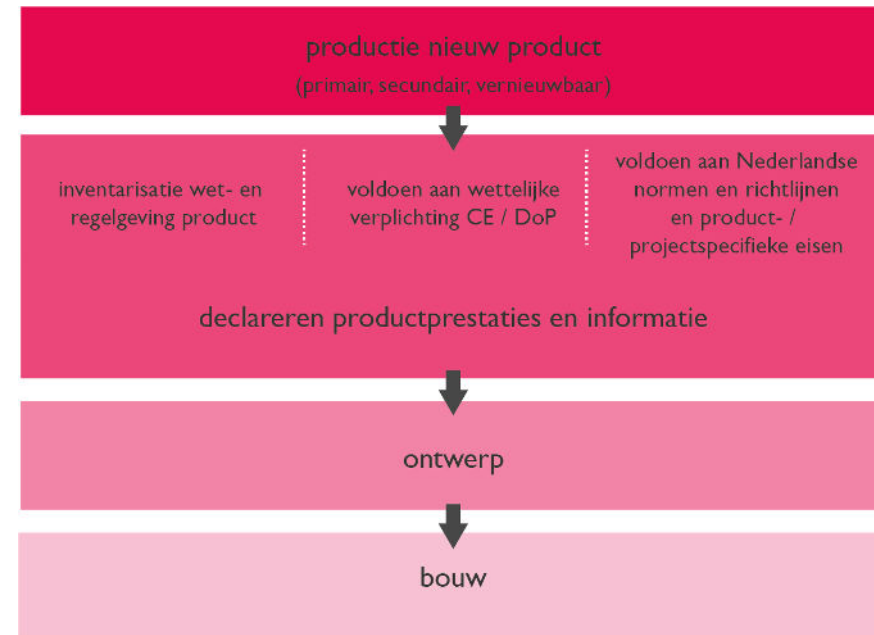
productie nieuw product
(primair, secundair, vernieuwbaar)

inventarisatie wet- en regelgeving product

voldoen aan wettelijke verplichting CE / DoP

voldoen aan Nederlandse normen en richtlijnen en product- / projectspecifieke eisen

declareren productprestaties en informatie

ontwerp

bouw